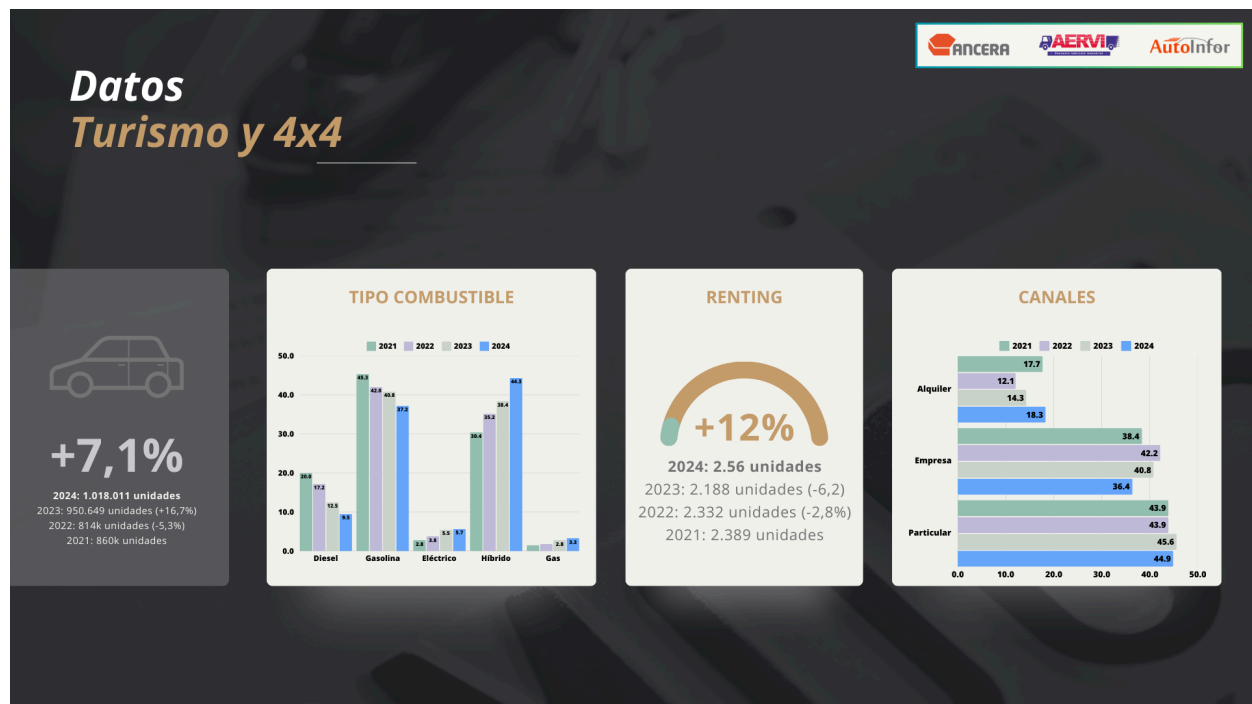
ANCERA AERVI AutoInfor

Datos
Turismo y 4x4

+7,1%
2024: 1.018.011 unidades
2023: 950.649 unidades (+16,7%)
2022: 814k unidades (-5,3%)
2021: 860k unidades

TIPO COMBUSTIBLE

2021 2022 2023 2024

50.0
40.0
30.0
20.0
10.0
0.0

20.0 17.2 12.5 9.5
45.3 42.6 40.8 37.2
2.8 3.8 5.5 5.7
30.4 35.2 38.4 44.3
2.8 3.3

Diesel Gasolina Eléctrico Híbrido Gas

RENTING

+12%
2024: 2.56 unidades
2023: 2.188 unidades (-6,2)
2022: 2.332 unidades (-2,8%)
2021: 2.389 unidades

CANALES

2021 2022 2023 2024

Alquiler
17.7
12.1
14.3
18.3

Empresa
38.4
42.2
40.8
36.4

Particular
43.9
43.9
45.6
44.9

0.0 10.0 20.0 30.0 40.0 50.0